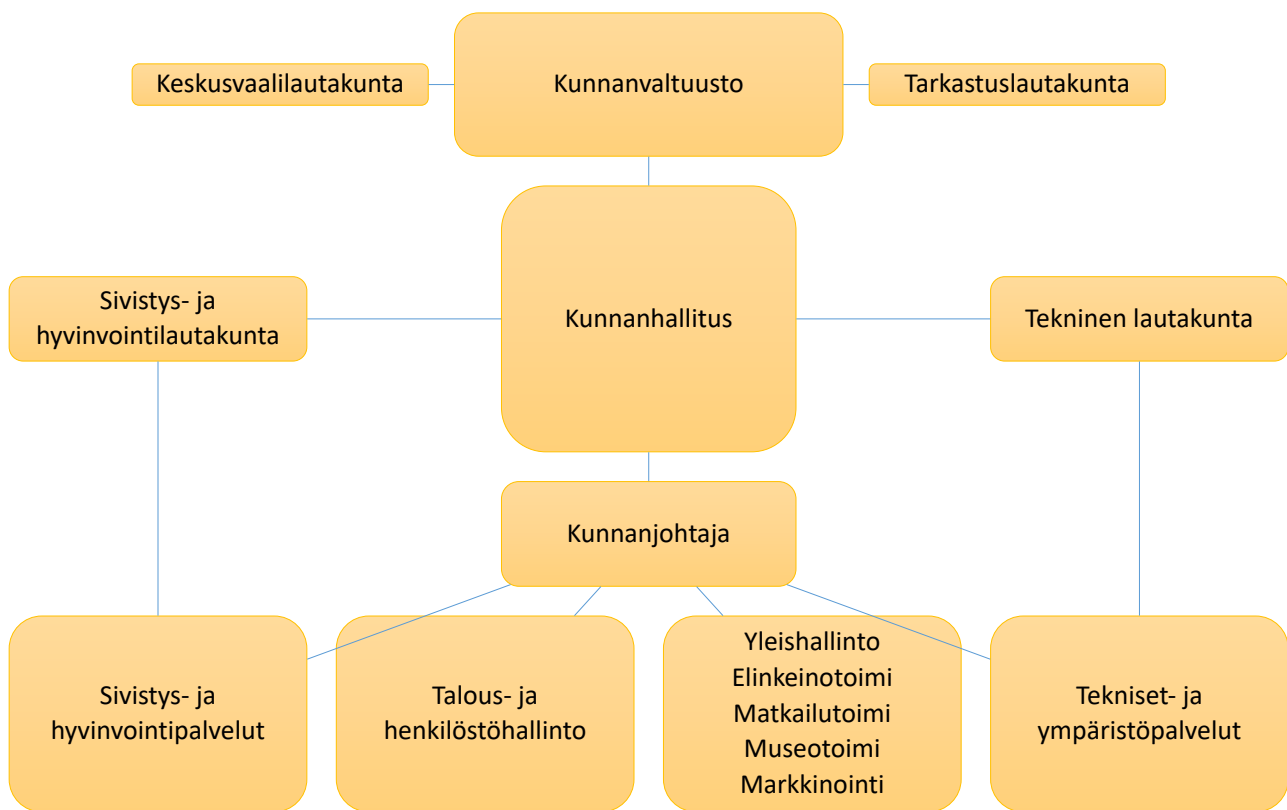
Keskusvaalilautakunta

Kunnanvaltuusto

Tarkastuslautakunta

Sivistys- ja hyvinvointilautakunta

Kunnanhallitus

Tekninen lautakunta

Kunnanjohtaja

Sivistys- ja hyvinvointipalvelut

Talous- ja henkilöstöhallinto

Yleishallinto
Elinkeinotoimi
Matkailutoimi
Museotoimi
Markkinointi

Tekniset- ja ympäristöpalvelut